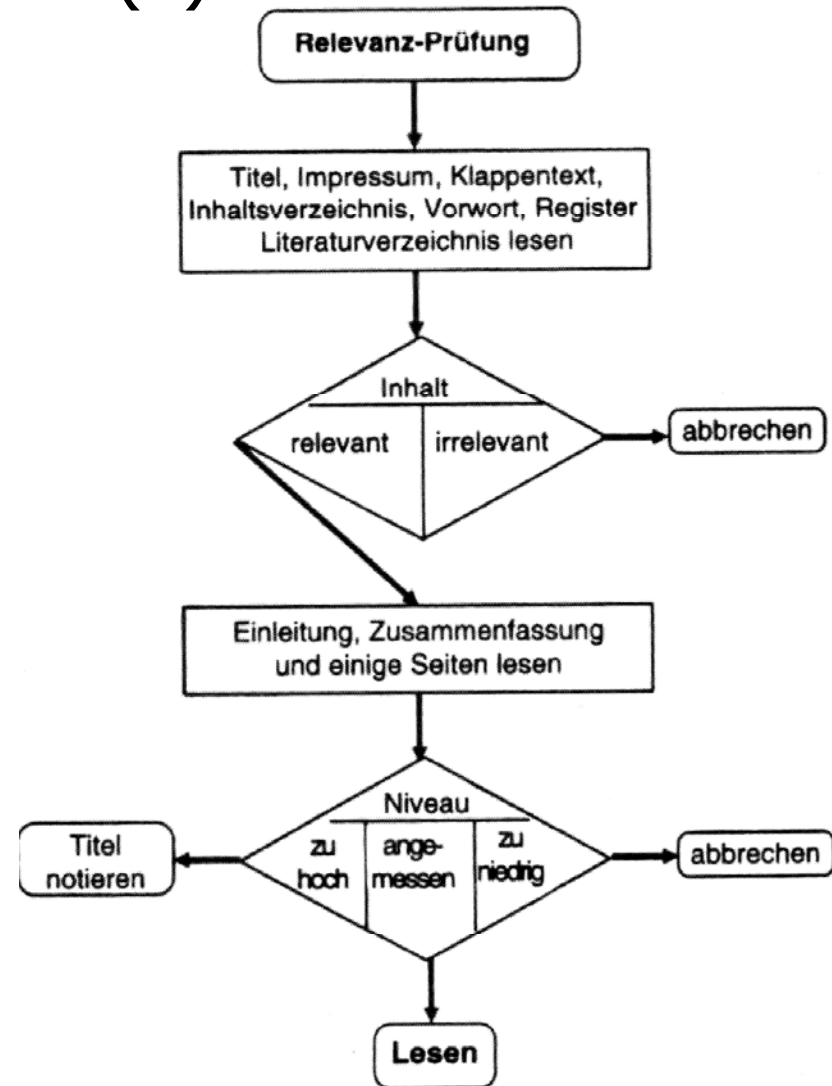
Relevanz-Prüfung

Titel, Impressum, Klappentext, Inhaltsverzeichnis, Vorwort, Register Literaturverzeichnis lesen

Inhalt

relevant

irrelevant

abbrechen

Einleitung, Zusammenfassung und einige Seiten lesen

Niveau

Titel notieren

zu hoch

angemessen

zu niedrig

abbrechen

Lesen